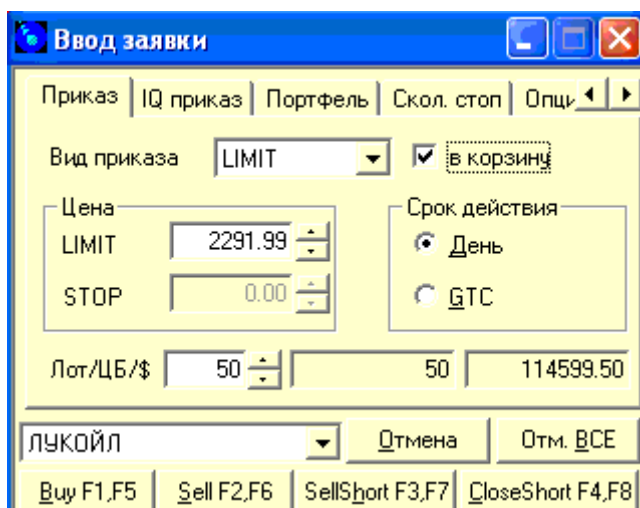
Ввод заявки

Приказ | IQ приказ | Портфель | Скол. стоп | Опци

Вид приказа LIMIT
в корзину

Цена
LIMIT 2291.99
STOP 0.00

Срок действия
День
GTC

Лот/ЦБ/$ 50 50 114599.50

ЛУКОЙЛ
Отмена
Отм. ВСЕ

Buy F1,F5
Sell F2,F6
SellShort F3,F7
CloseShort F4,F8